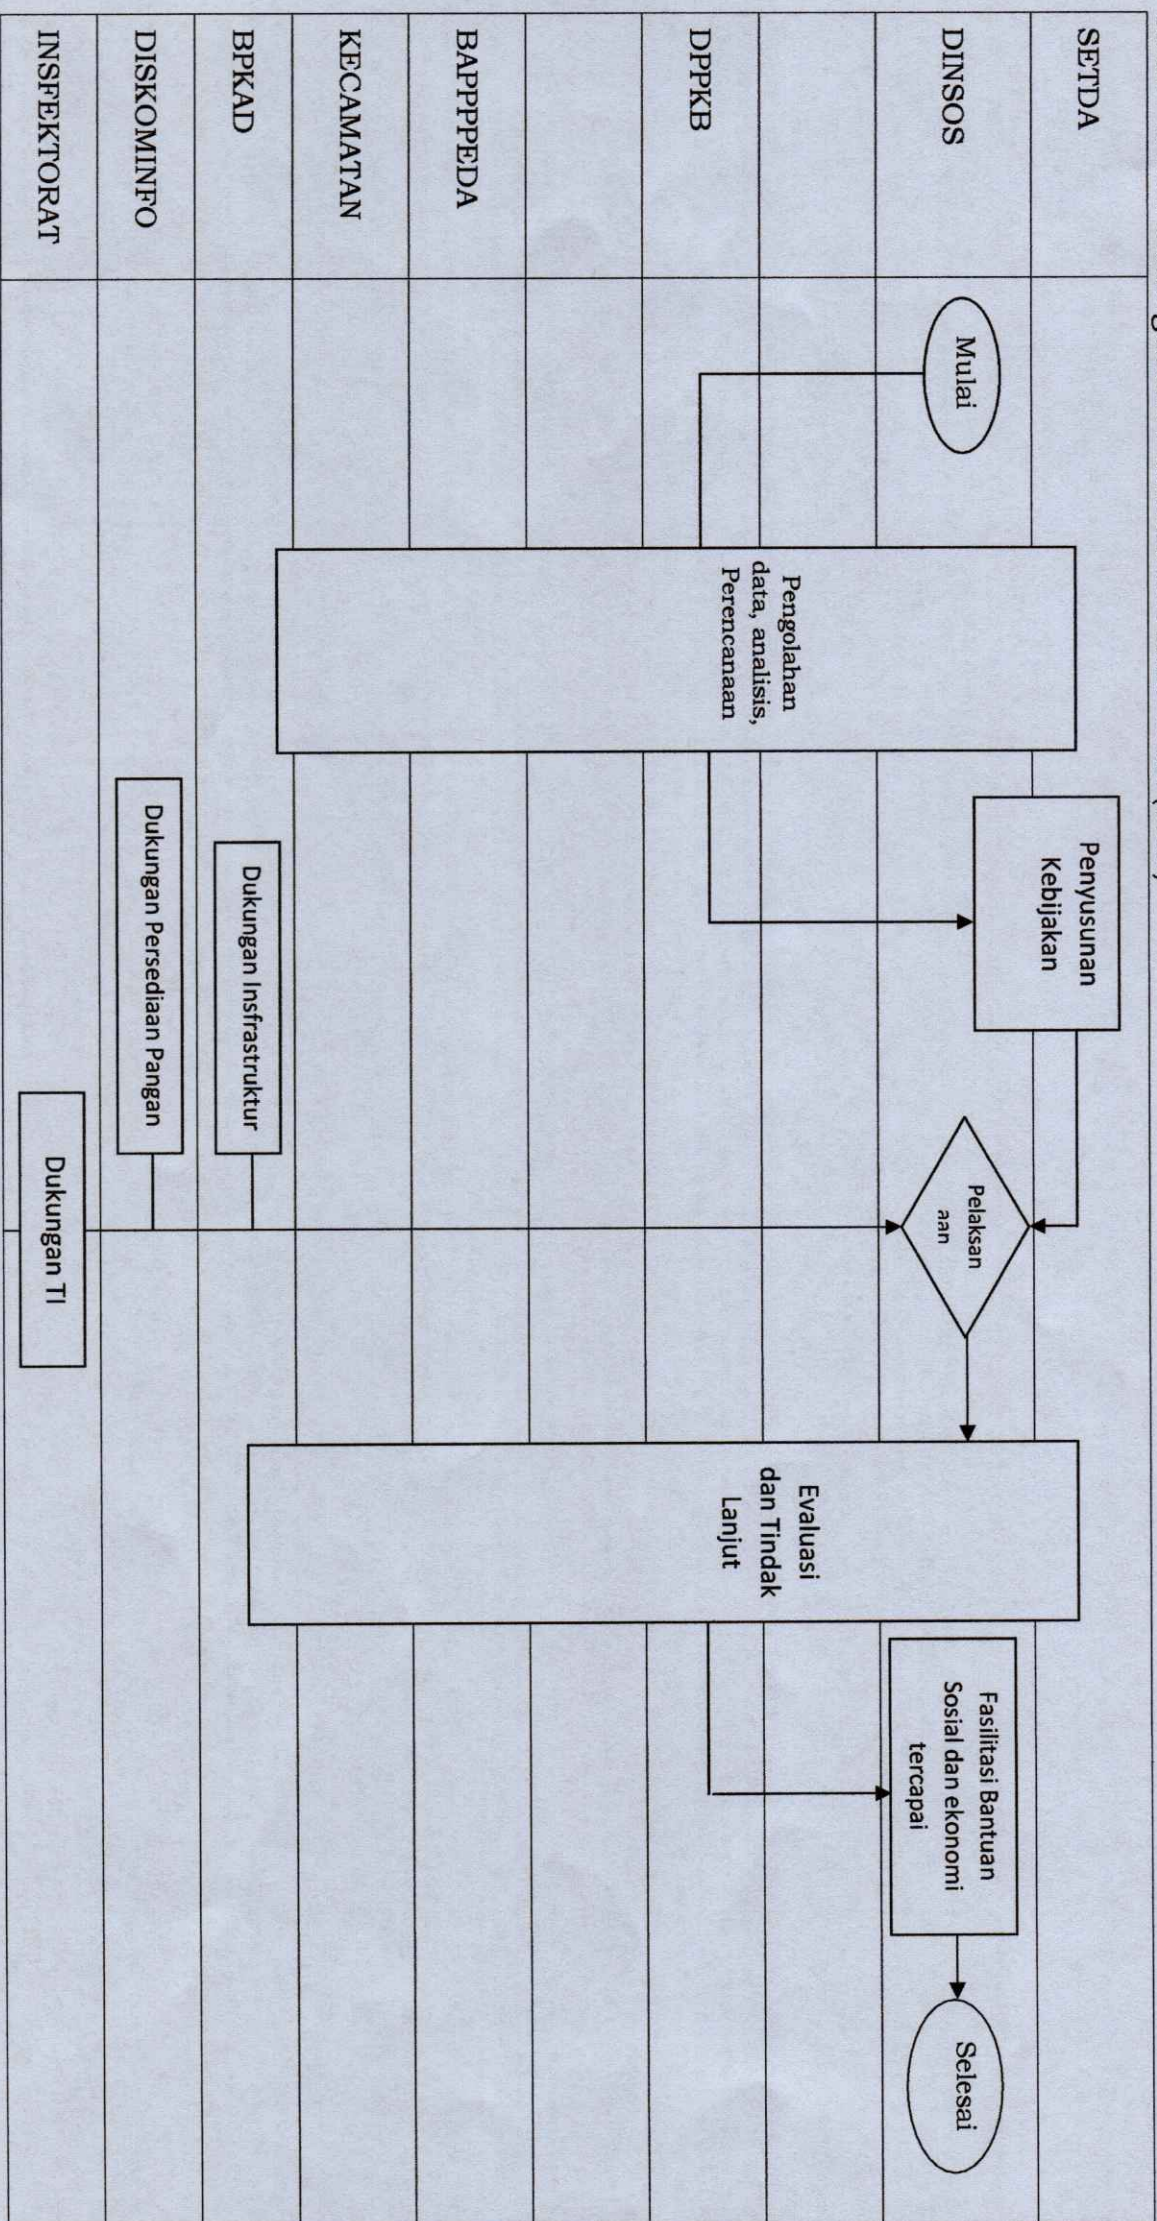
SETDA

DINSOS

DPPKB

BAPPPEDA

KECAMATAN

BPKAD

DISKOMINFO

INSFEKTORAT

Mulai

Pengolahan data, analisis, Perencanaan

Penyusunan Kebijakan

Dukungan Infrastruktur

Dukungan Persediaan Pangan

Dukungan TI

Pelaksanaan

Evaluasi dan Tindak Lanjut

Fasilitasi Bantuan Sosial dan ekonomi tercapai

Selesai